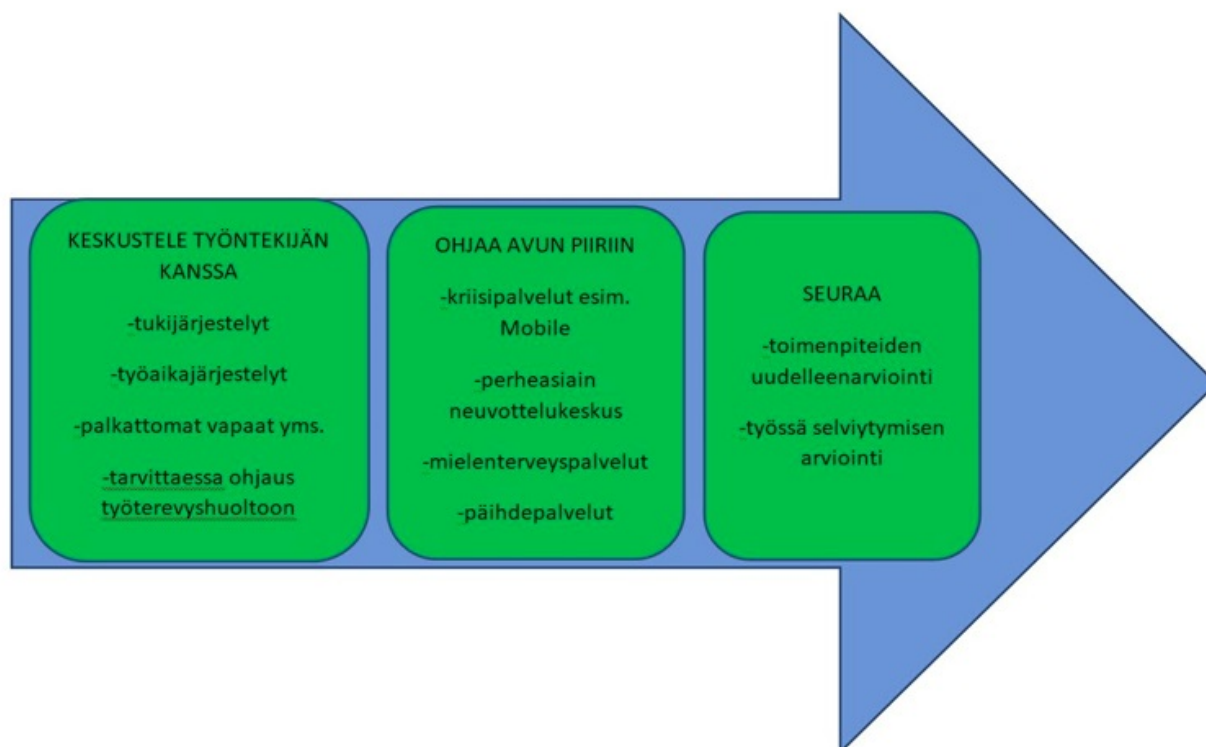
KESKUSTELE TYÖNTEKIJÄN KANSSA

-tukijärjestelyt

-työaikajärjestelyt

-palkattomat vapaat yms.

-tarvittaessa ohjaus työterevyshuoltoon

OHJAA AVUN PIIRIIN

-kriisipalvelut esim. Mobile

-perheasiain neuvottelukeskus

-mielenterveyspalvelut

-päihdepalvelut

SEURAA

-toimenpiteiden uudelleenarviointi

-työssä selviytymisen arviointi